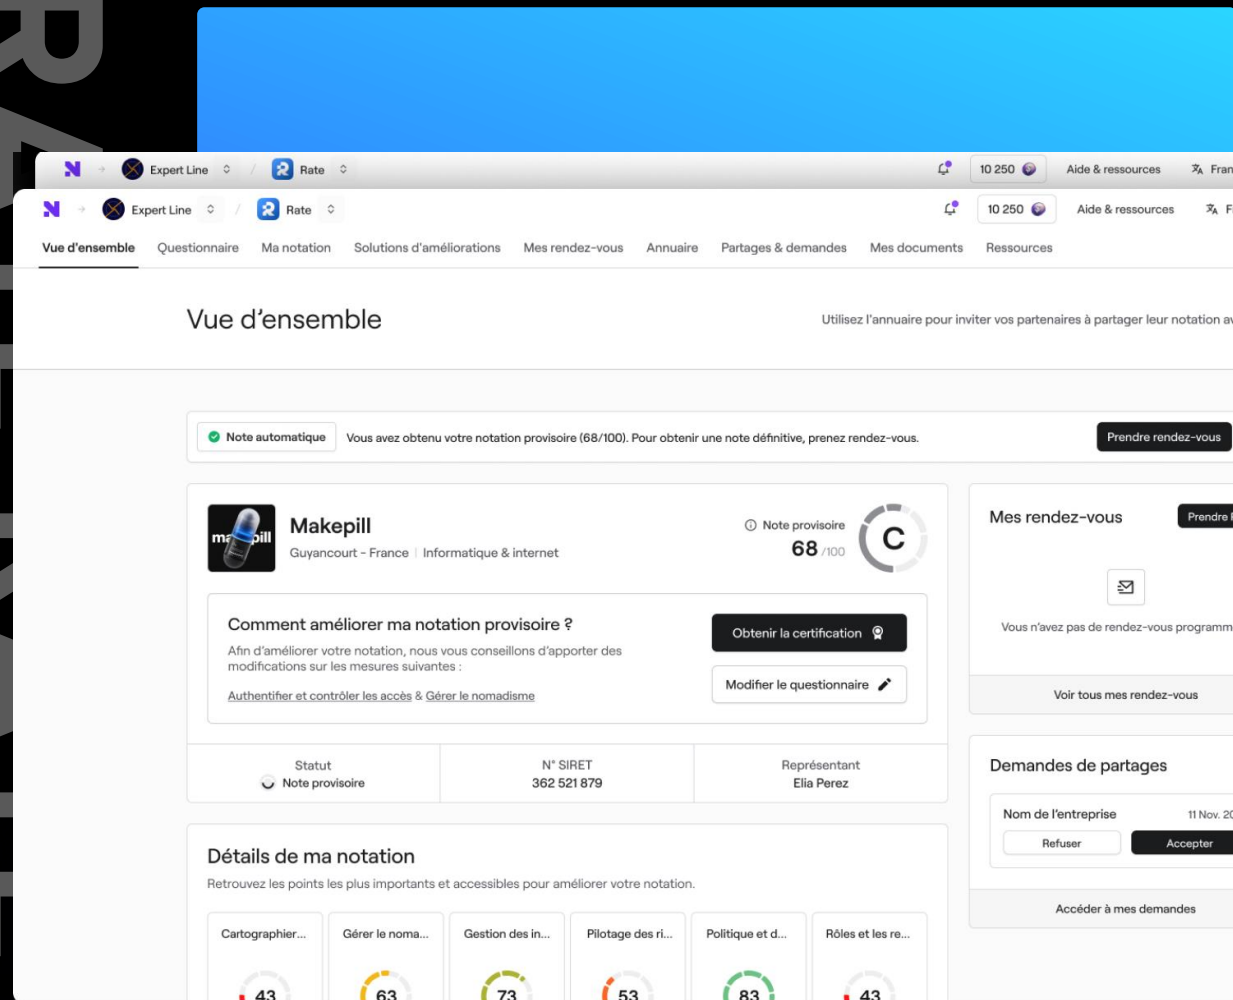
Expert Line Rate 10 250 Aide & ressources Fran

Expert Line Rate 10 250 Aide & ressources F

Vue d'ensemble Questionnaire Ma notation Solutions d'améliorations Mes rendez-vous Annuaire Partages & demandes Mes documents Ressources

Vue d'ensemble

Utilisez l'annuaire pour inviter vos partenaires à partager leur notation av

Note automatique Vous avez obtenu votre notation provisoire (68/100). Pour obtenir une note définitive, prenez rendez-vous. Prendre rendez-vous

Makepill
Guyancourt - France | Informatique & internet

Note provisoire
68 /100
C

Comment améliorer ma notation provisoire ?
Afin d'améliorer votre notation, nous vous conseillons d'apporter des modifications sur les mesures suivantes :
Authentifier et contrôler les accès & Gérer le nomadisme

Obtenir la certification
Modifier le questionnaire

| Statut | N° SIRET | Représentant |
|---|---|---|
| Note provisoire | 362 521 879 | Elia Perez |

Détails de ma notation
Retrouvez les points les plus importants et accessibles pour améliorer votre notation.

Cartographier... 43
Gérer le noma... 63
Gestion des in... 73
Pilotage des ri... 53
Politique et d... 83
Rôles et les re... 43

Mes rendez-vous Prendre r
Vous n'avez pas de rendez-vous programm
Voir tous mes rendez-vous

Demandes de partages
Nom de l'entreprise 11 Nov. 2
Refuser Accepter
Accéder à mes demandes